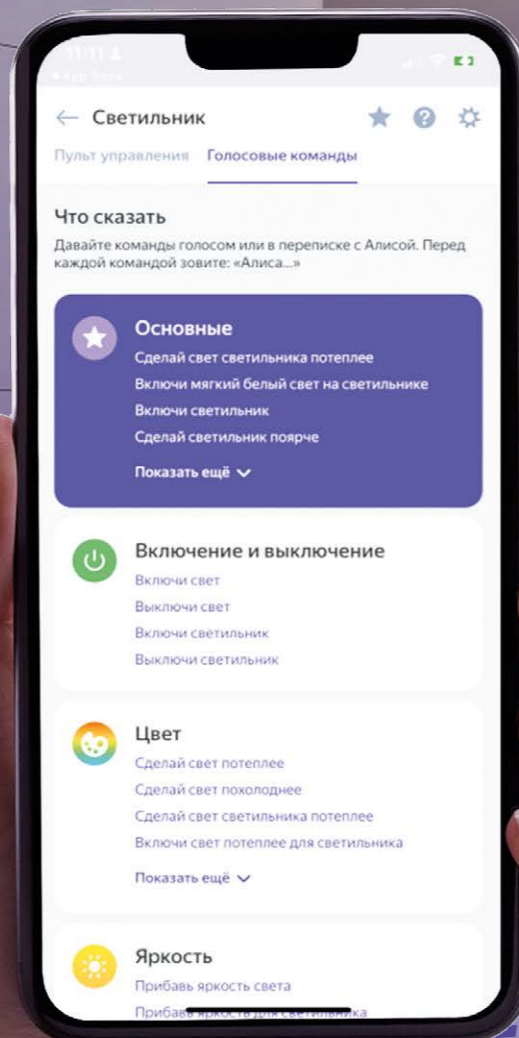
11:11
◂ App Store

← Светильник

Пульт управления Голосовые команды

Что сказать

Давайте команды голосом или в переписке с Алисой. Перед каждой командой зовите: «Алиса...»

Основные
Сделай свет светильника потеплее
Включи мягкий белый свет на светильнике
Включи светильник
Сделай светильник поярче
Показать ещё

Включение и выключение
Включи свет
Выключи свет
Включи светильник
Выключи светильник

Цвет
Сделай свет потеплее
Сделай свет похолоднее
Сделай свет светильника потеплее
Включи свет потеплее для светильника
Показать ещё

Яркость
Прибавь яркость света
Прибавь яркость для светильника